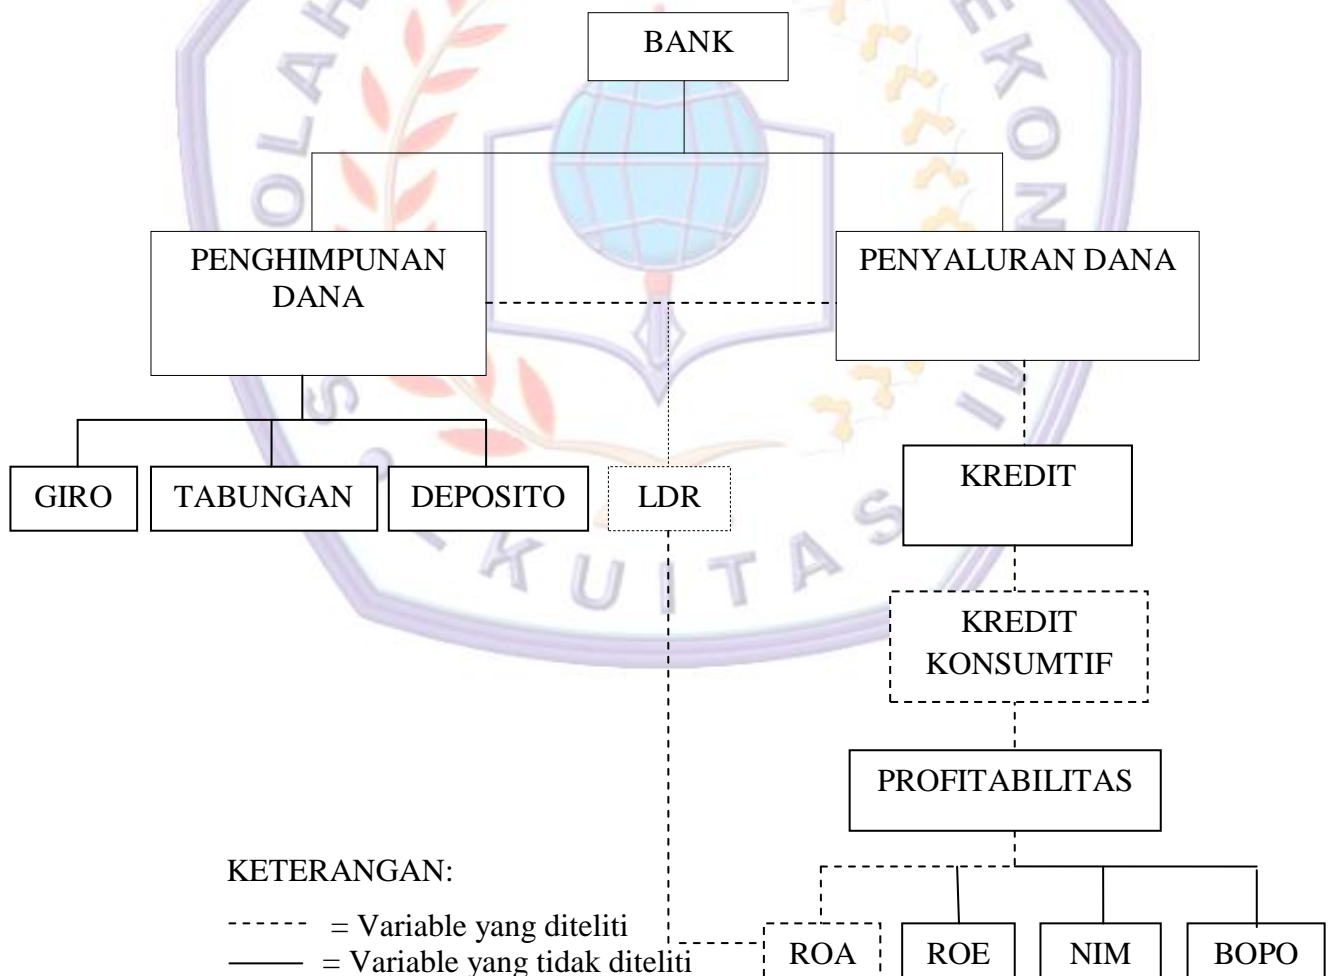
BANK

PENGHIMPUNAN DANA

PENYALURAN DANA

GIRO

TABUNGAN

DEPOSITO

LDR

KREDIT

KREDIT KONSUMTIF

PROFITABILITAS

KETERANGAN:

------ = Variable yang diteliti

—— = Variable yang tidak diteliti

ROA

ROE

NIM

BOPO